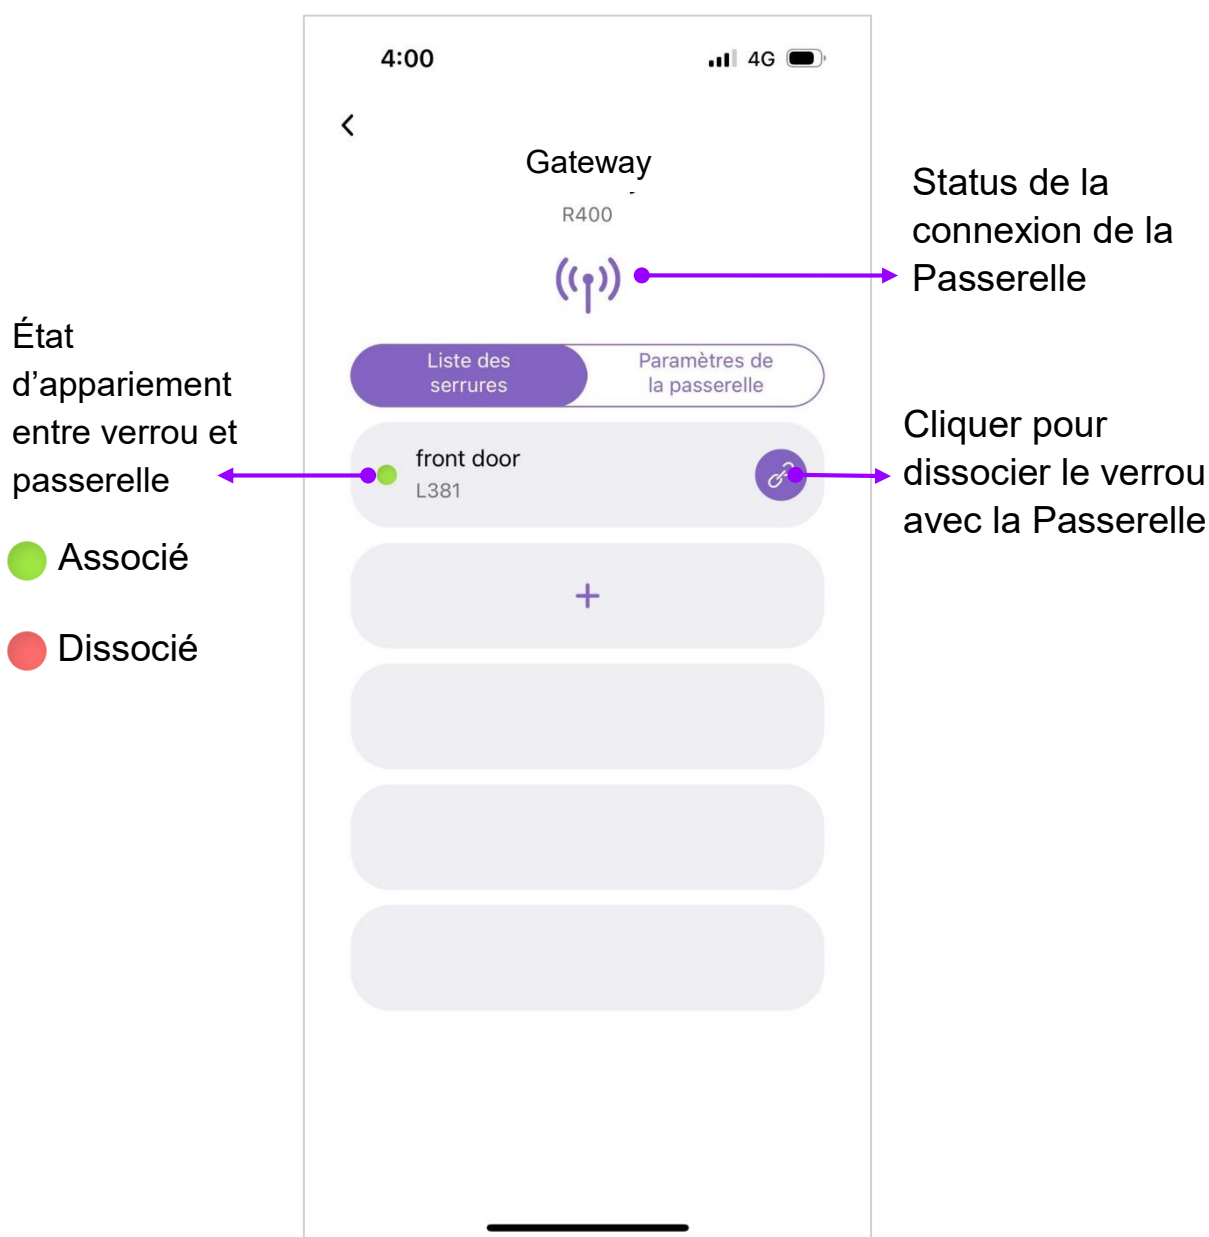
4:00

4G

Gateway

R400

Status de la connexion de la Passerelle

État d’appariement entre verrou et passerelle

Liste des serrures

Paramètres de la passerelle

front door

L381

Cliquer pour dissocier le verrou avec la Passerelle

Associé

Dissocié

+